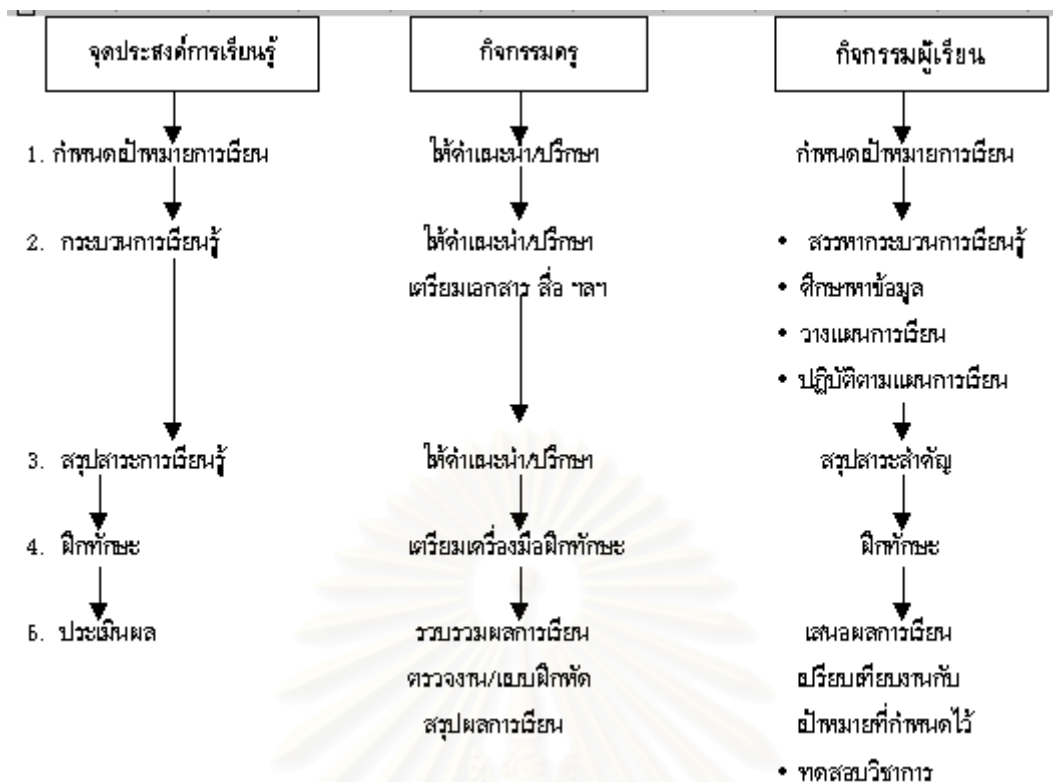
จุดประสงค์การเรียนรู้

1. กำหนดเป้าหมายการเรียน

2. กระบวนการเรียนรู้

3. สรุปสาระการเรียนรู้

4. ฝึกทักษะ

5. ประเมินผล

กิจกรรมครู

ให้คำแนะนำ/ปรึกษา

ให้คำแนะนำ/ปรึกษา
เตรียมเอกสาร สื่อ ฯลฯ

ให้คำแนะนำ/ปรึกษา

เตรียมเครื่องมือฝึกทักษะ

รวบรวมผลการเรียน
ตรวจงาน/แบบฝึกหัด
สรุปผลการเรียน

กิจกรรมผู้เรียน

กำหนดเป้าหมายการเรียน

• สรรหากระบวนการเรียนรู้
• ศึกษาหาข้อมูล
• วางแผนการเรียน
• ปฏิบัติตามแผนการเรียน

สรุปสาระสำคัญ

ฝึกทักษะ

เสนอผลการเรียน
เปรียบเทียบงานกับ
เป้าหมายที่กำหนดไว้

• ทดสอบวิชาการ